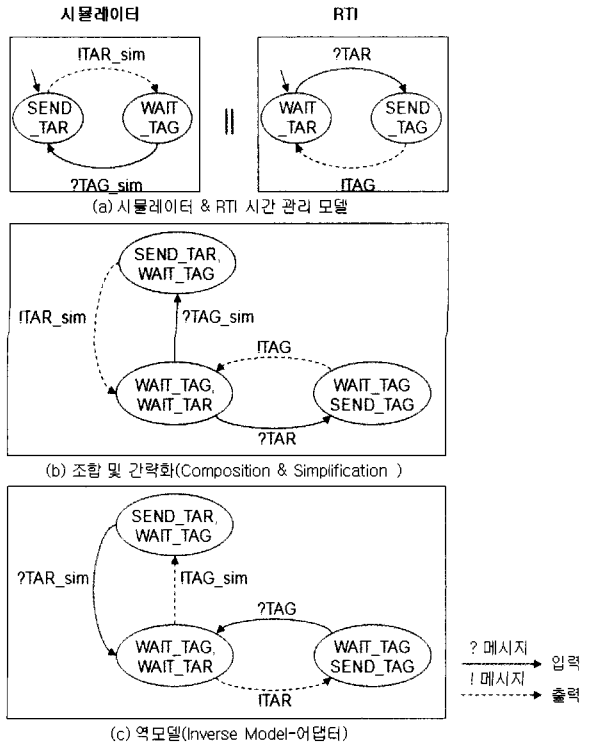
시뮬레이터

RTI

!TAR_sim

SEND _TAR

WAIT _TAG

?TAG_sim

||

?TAR

WAIT _TAR

SEND _TAG

!TAG

(a) 시뮬레이터 & RTI 시간 관리 모델

SEND_TAR, WAIT_TAG

!TAR_sim

?TAG_sim

!TAG

WAIT_TAG, WAIT_TAR

WAIT_TAG SEND_TAG

?TAR

(b) 조합 및 간략화(Composition & Simplification )

SEND_TAR, WAIT_TAG

?TAR_sim

!TAG_sim

?TAG

WAIT_TAG, WAIT_TAR

WAIT_TAG SEND_TAG

!TAR

? 메시지 입력

! 메시지 출력

(c) 역모델(Inverse Model-어댑터)